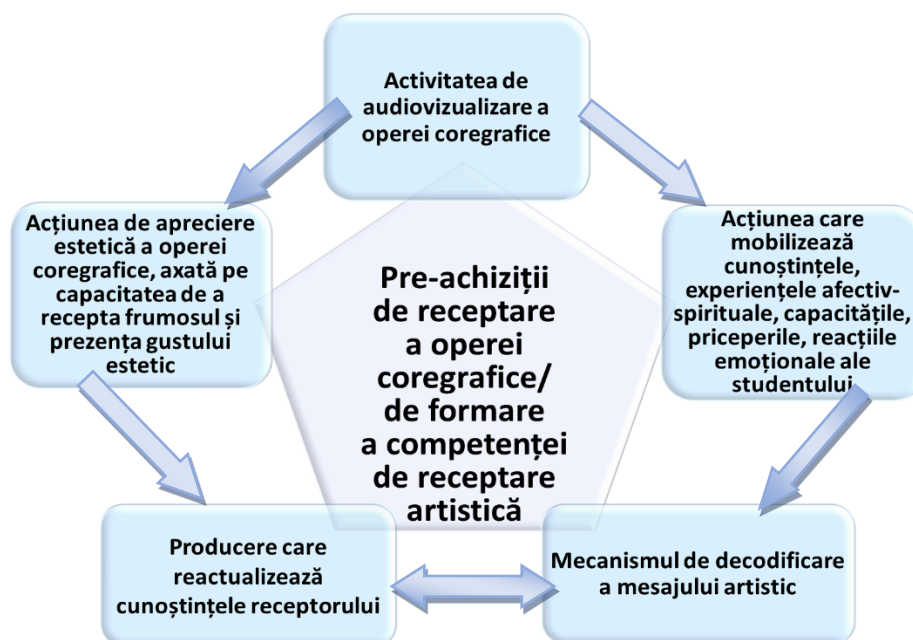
Activitatea de audiovizualizare a operei coregrafice

Acțiunea care mobilizează cunoștințele, experiențele afectiv-spirituale, capacitățile, priceperile, reacțiile emoționale ale studentului

Mecanismul de decodificare a mesajului artistic

Producere care reactualizează cunoștințele receptorului

Acțiunea de apreciere estetică a operei coregrafice, axată pe capacitatea de a recepta frumosul și prezența gustului estetic

Pre-achiziții de receptare a operei coregrafice/ de formare a competenței de receptare artistică